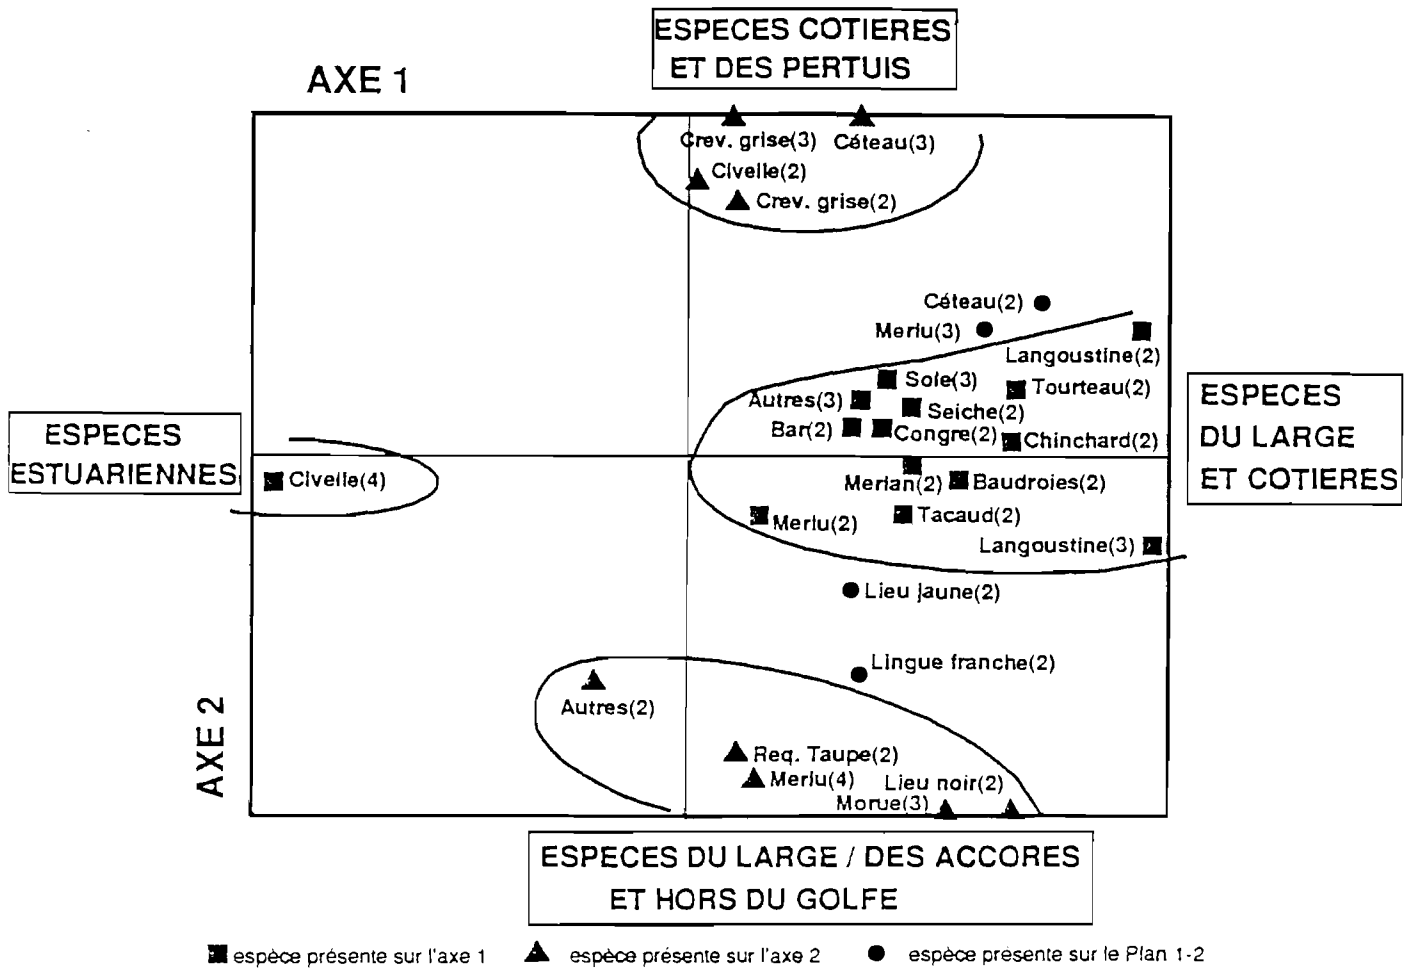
ESPECES COTIERES
ET DES PERTUIS

AXE 1

Crev. grise(3)
Céteau(3)
Civelle(2)
Crev. grise(2)

Céteau(2)
Merlu(3)
Langoustine(2)
Sole(3)
Tourteau(2)
Autres(3)
Seiche(2)
Bar(2)
Congre(2)
Chinchard(2)

ESPECES
DU LARGE
ET COTIERES

ESPECES
ESTUARIENNES

Civelle(4)
Merlan(2)
Baudroies(2)
Merlu(2)
Tacaud(2)
Langoustine(3)
Lieu jaune(2)
Lingue franche(2)
Autres(2)
Req. Taupe(2)
Merlu(4)
Lieu noir(2)
Morue(3)

AXE 2

ESPECES DU LARGE / DES ACCORES
ET HORS DU GOLFE

espèce présente sur l'axe 1
espèce présente sur l'axe 2
espèce présente sur le Plan 1-2